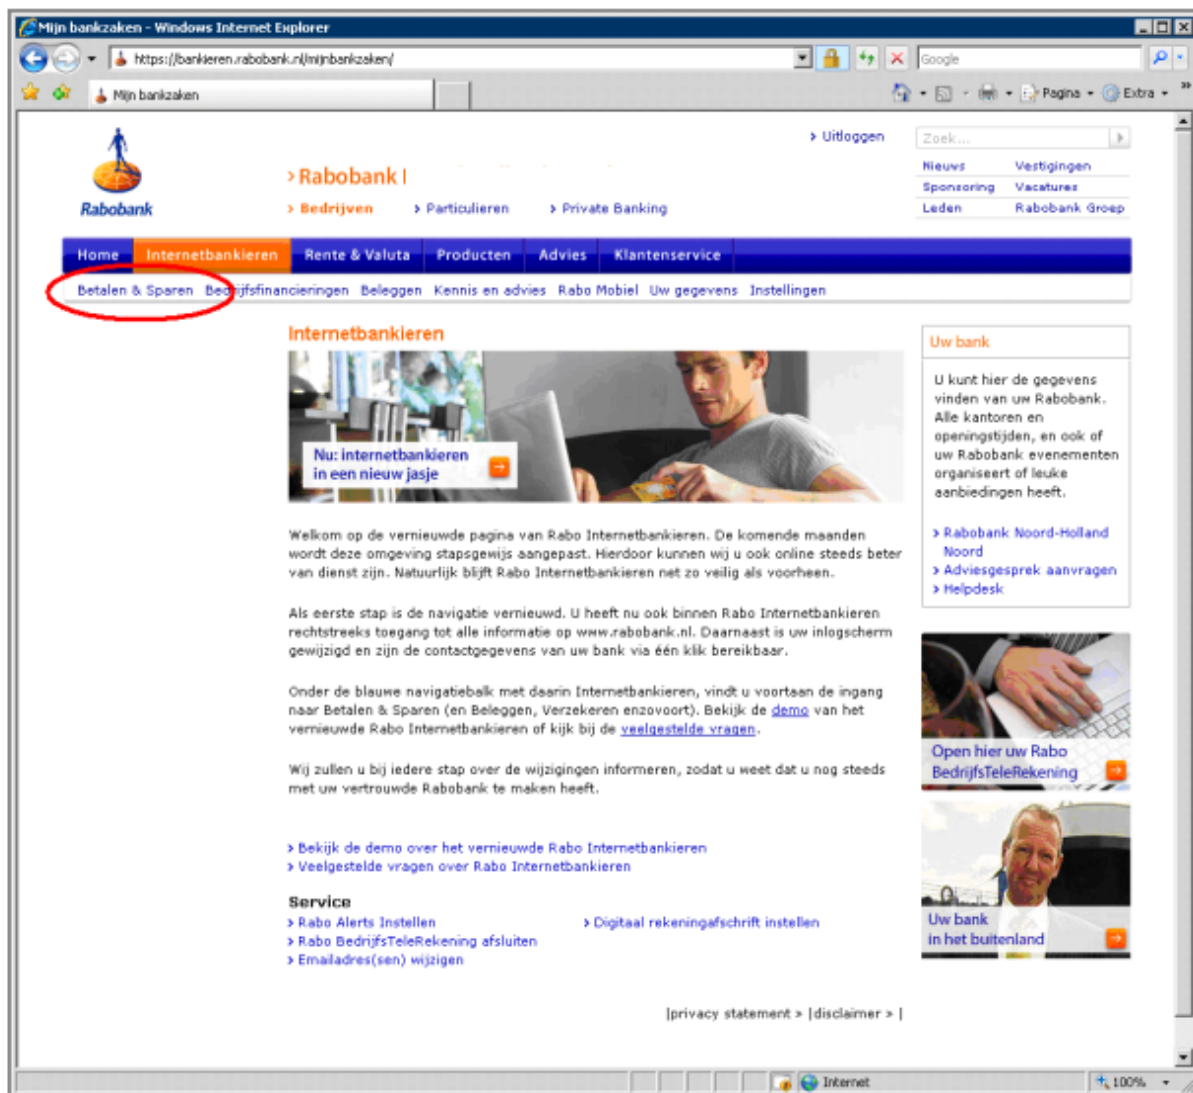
Mijn bankzaken - Windows Internet Explorer

https://bankieren.rabobank.nl/mijnbankzaken/

Google

Mijn bankzaken

Pagina Extra

Rabobank

› Uitloggen

Zoek...

Nieuws Vestigingen
Sponsoring Vacatures
Leden Rabobank Groep

› Rabobank I

› Bedrijven › Particulieren › Private Banking

Home Internetbankieren Rente & Valuta Producten Advies Klantenservice

Betalen & Sparen Bedrijfsfinancieringen Beleggen Kennis en advies Rabo Mobiel Uw gegevens Instellingen

Internetbankieren

Nu: internetbankieren in een nieuw jasje

Welkom op de vernieuwde pagina van Rabo Internetbankieren. De komende maanden wordt deze omgeving stapsgewijs aangepast. Hierdoor kunnen wij u ook online steeds beter van dienst zijn. Natuurlijk blijft Rabo Internetbankieren net zo veilig als voorheen.

Als eerste stap is de navigatie vernieuwd. U heeft nu ook binnen Rabo Internetbankieren rechtstreeks toegang tot alle informatie op www.rabobank.nl. Daarnaast is uw inlogscherm gewijzigd en zijn de contactgegevens van uw bank via één klik bereikbaar.

Onder de blauwe navigatiebalk met daarin Internetbankieren, vindt u voortaan de ingang naar Betalen & Sparen (en Beleggen, Verzekeren enzovoort). Bekijk de demo van het vernieuwde Rabo Internetbankieren of kijk bij de veelgestelde vragen.

Wij zullen u bij iedere stap over de wijzigingen informeren, zodat u weet dat u nog steeds met uw vertrouwde Rabobank te maken heeft.

› Bekijk de demo over het vernieuwde Rabo Internetbankieren
› Veelgestelde vragen over Rabo Internetbankieren

Service
› Rabo Alerts Instellen
› Rabo BedrijfsTeleRekening afsluiten
› Emailadres(sen) wijzigen
› Digitaal rekeningafschrift instellen

|privacy statement › |disclaimer › |

Uw bank

U kunt hier de gegevens vinden van uw Rabobank. Alle kantoren en openingstijden, en ook of uw Rabobank evenementen organiseert of leuke aanbiedingen heeft.

› Rabobank Noord-Holland Noord
› Adviesgesprek aanvragen
› Helpdesk

Open hier uw Rabo BedrijfsTeleRekening

Uw bank in het buitenland

Internet

100%